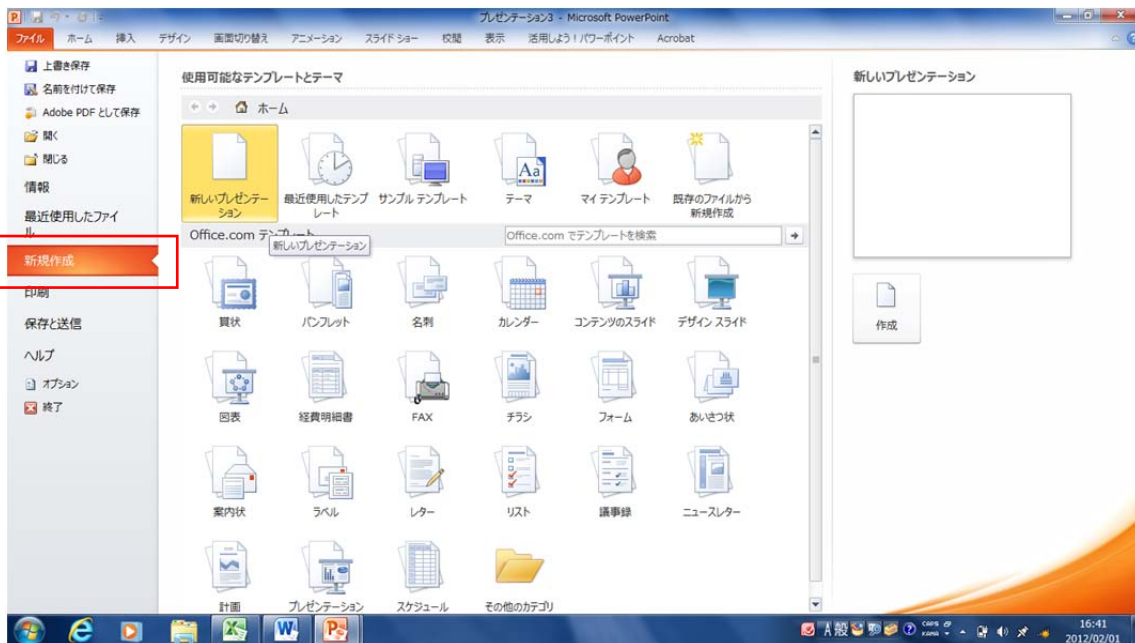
プレゼンテーション3 - Microsoft PowerPoint

ファイル　ホーム　挿入　デザイン　画面切り替え　アニメーション　スライド ショー　校閲　表示　活用しよう！パワーポイント　Acrobat

上書き保存
名前を付けて保存
Adobe PDF として保存
開く
閉じる
情報
最近使用したファイル
新規作成
印刷
保存と送信
ヘルプ
オプション
終了

使用可能なテンプレートとテーマ

ホーム

新しいプレゼンテーション
最近使用したテンプレート
サンプル テンプレート
テーマ
マイ テンプレート
既存のファイルから新規作成

Office.com テンプレート
新しいプレゼンテーション
Office.com でテンプレートを検索

賞状
パンフレット
名刺
カレンダー
コンテンツのスライド
デザイン スライド
図表
経費明細書
FAX
チラシ
フォーム
あいさつ状
案内状
ラベル
レター
リスト
議事録
ニュースレター
計画
プレゼンテーション
スケジュール
その他のカテゴリ

新しいプレゼンテーション

作成

16:41
2012/02/01